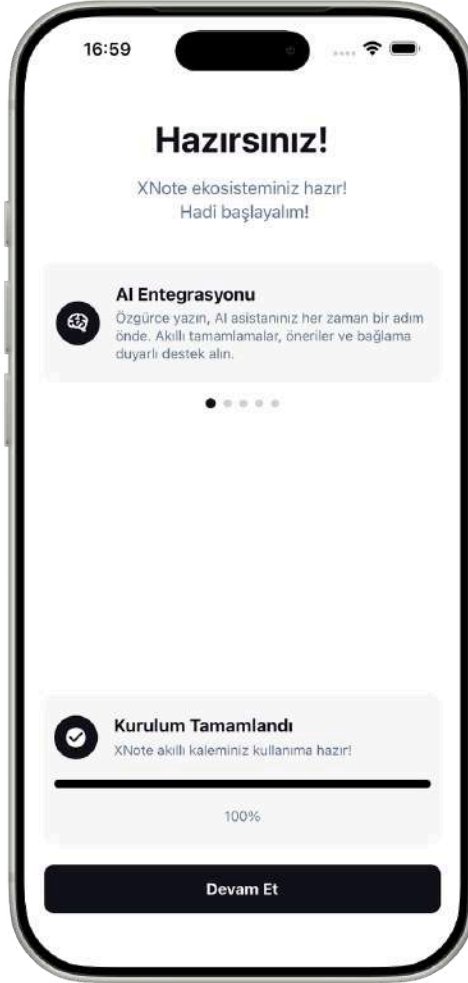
16:59

Hazırsınız!

XNote ekosisteminiz hazır! Hadi başlayalım!

AI Entegrasyonu

Özgürce yazın, AI asistanınız her zaman bir adım önde. Akıllı tamamlamalar, öneriler ve bağlama duyarlı destek alın.

Kurulum Tamamlandı

XNote akıllı kaleminiz kullanıma hazır!

100%

Devam Et